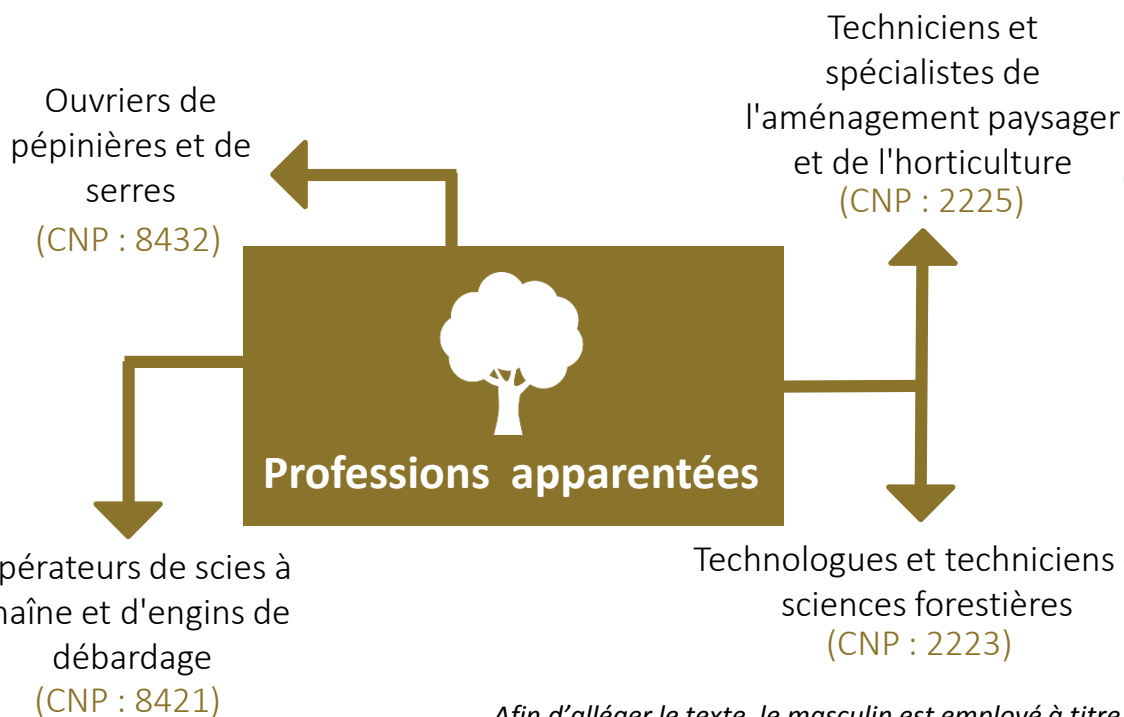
Techniciens et spécialistes de l'aménagement paysager et de l'horticulture
(CNP : 2225)

Ouvriers de pépinières et de serres
(CNP : 8432)

Professions apparentées

pérateurs de scies à haîne et d'engins de débardage
(CNP : 8421)

Technologues et techniciens sciences forestières
(CNP : 2223)

Afin d'alléger le texte, le masculin est employé à titre